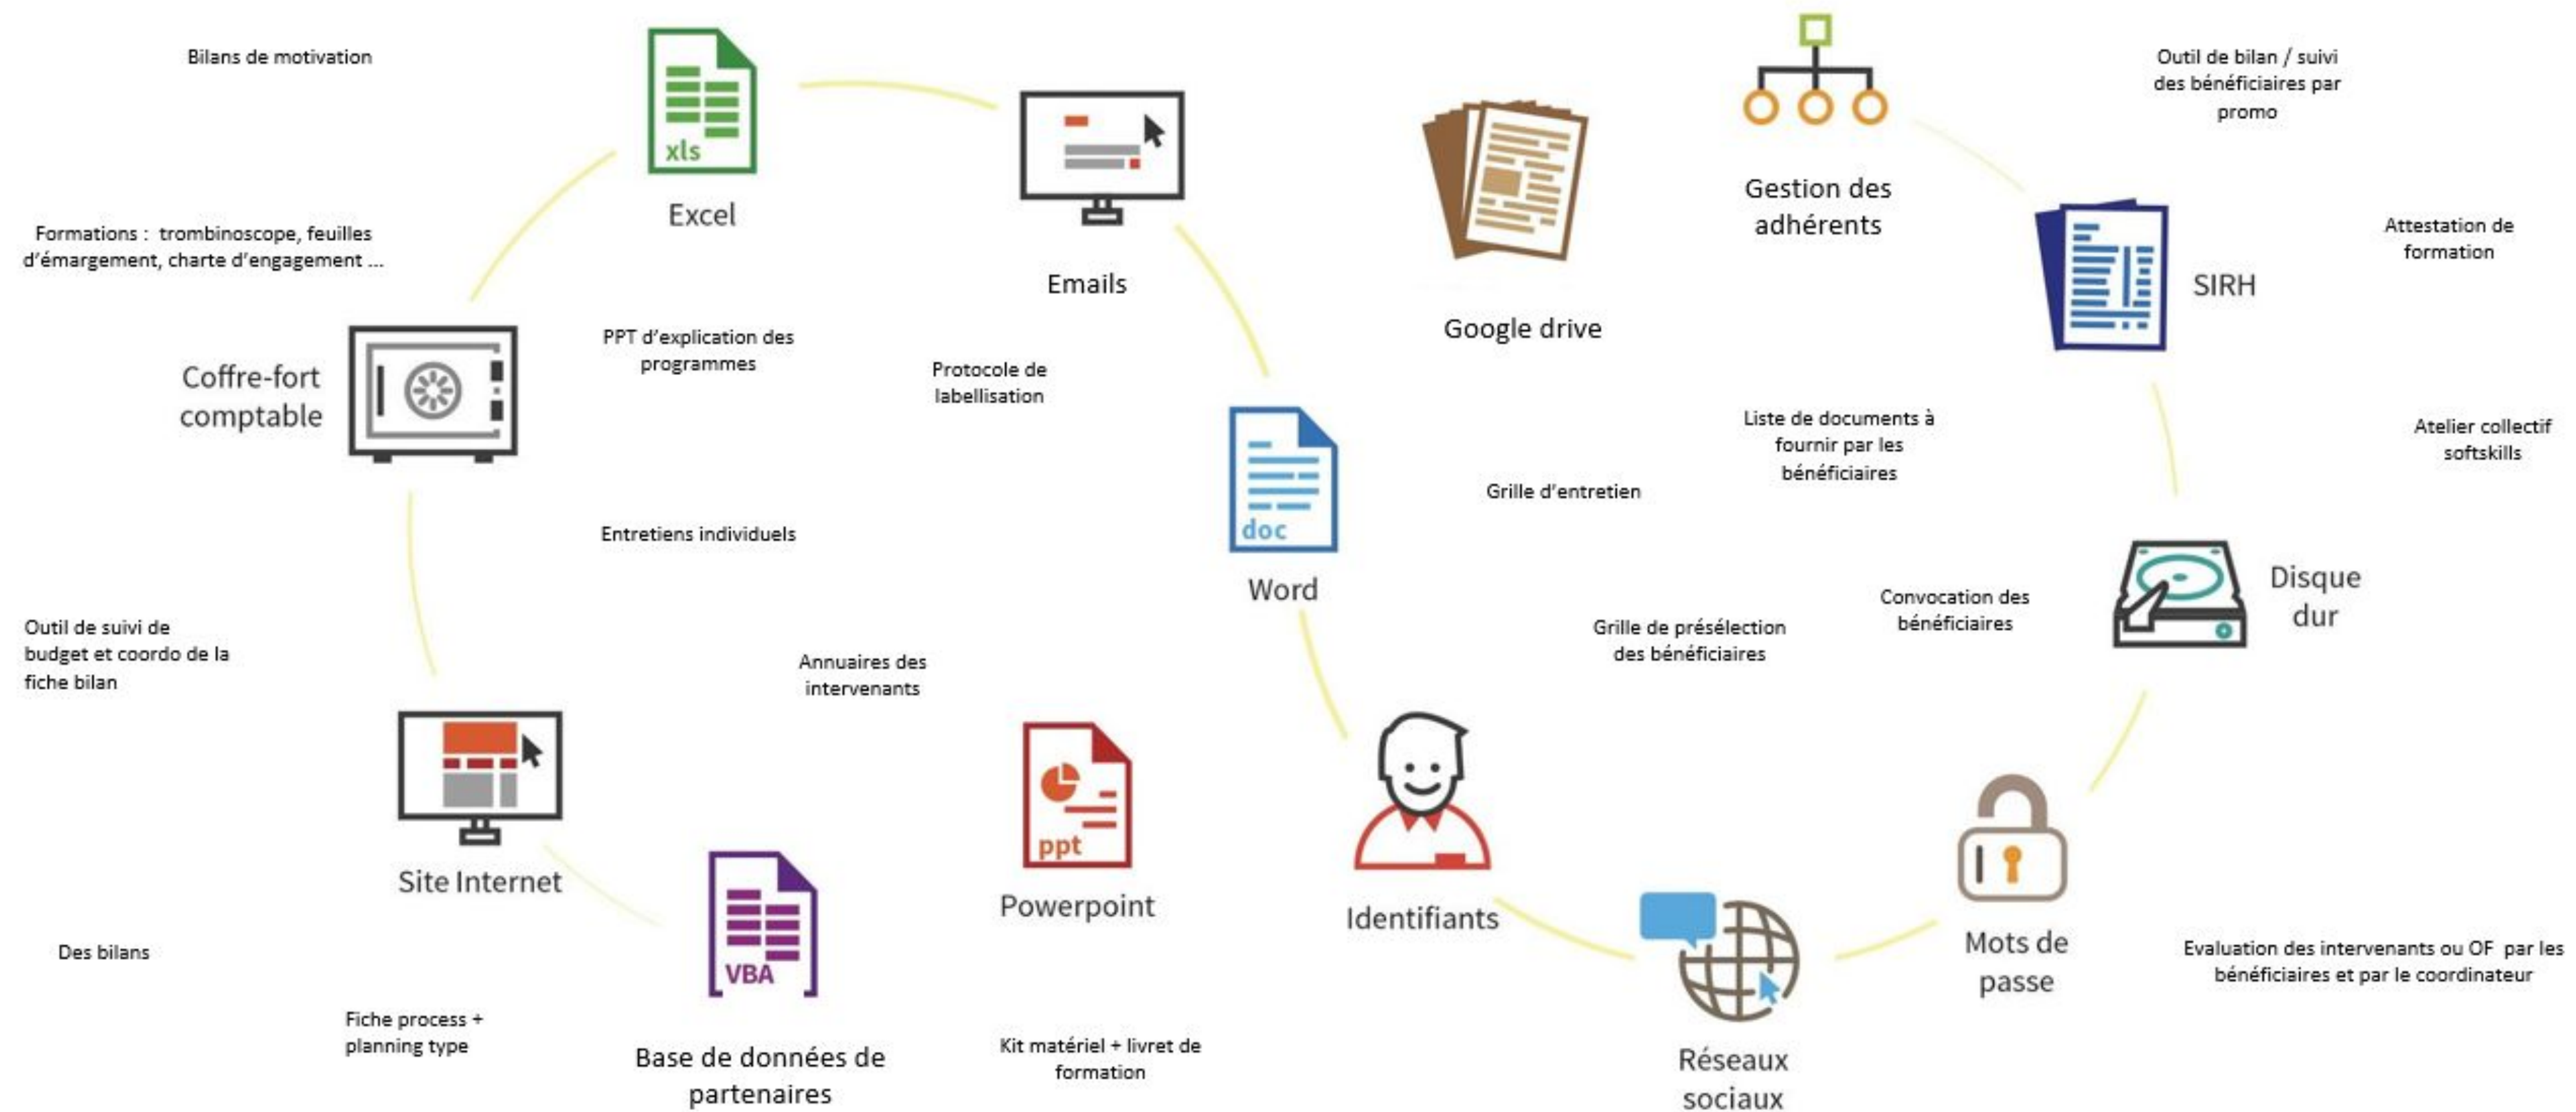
Bilans de motivation

xls

Excel

Emails

Google drive

Gestion des adhérents

Outil de bilan / suivi des bénéficiaires par promo

Formations : trombinoscope, feuilles d'émargement, charte d'engagement ...

Attestation de formation

SIRH

Coffre-fort comptable

PPT d'explication des programmes

Protocole de labellisation

Liste de documents à fournir par les bénéficiaires

Atelier collectif softskills

Grille d'entretien

doc

Word

Entretiens individuels

Disque dur

Convocation des bénéficiaires

Grille de présélection des bénéficiaires

Outil de suivi de budget et coordo de la fiche bilan

Annuaires des intervenants

Site Internet

ppt

Powerpoint

Identifiants

Mots de passe

Des bilans

VBA

Evaluation des intervenants ou OF par les bénéficiaires et par le coordinateur

Fiche process + planning type

Base de données de partenaires

Kit matériel + livret de formation

Réseaux sociaux